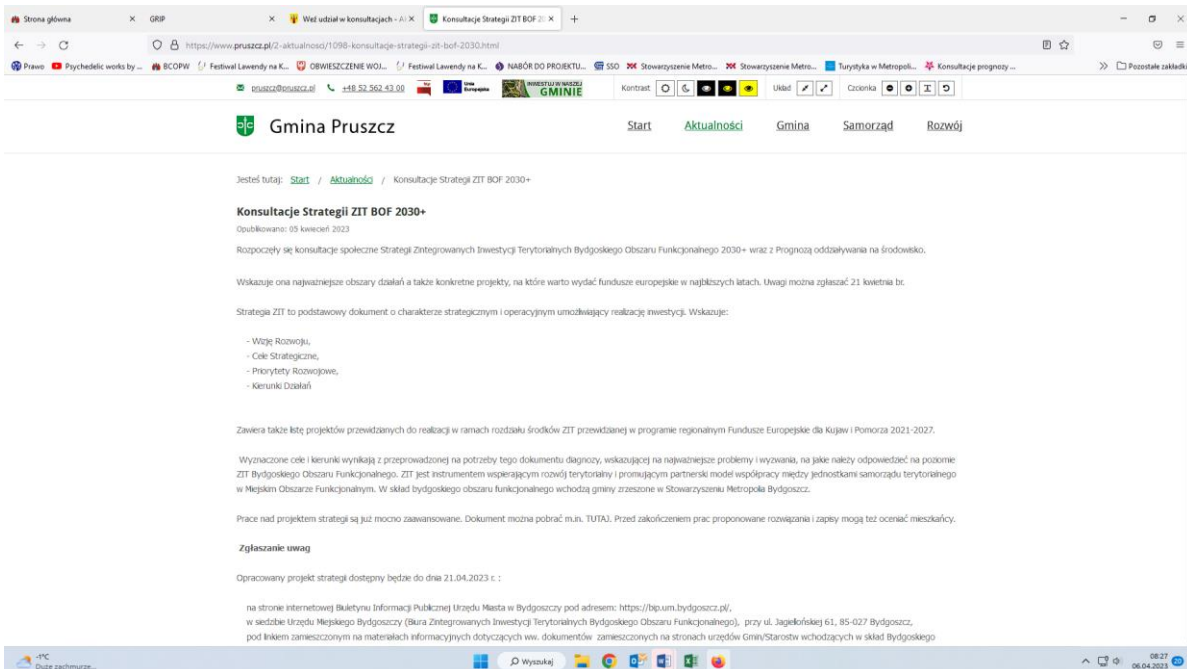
Strona główna × GRIP × Weź udział w konsultacjach - A × Konsultacje Strategii ZIT BOF 2 × +

https://www.pruszcz.pl/2-aktualnosci/1098-konsultacje-strategii-zit-bof-2030.html

Prawo Psychedelic works by ... BCOPW Festiwal Lawendy na K... OBWIESZCZENIE WOJ... Festiwal Lawendy na K... NABÓR DO PROJEKTU... SSO Stowarzyszenie Metro... Stowarzyszenie Metro... Turystyka w Metropoli... Konsultacje prognozy ... Pozostałe zakładki

pruszcz@pruszcz.pl +48 52 562 43 00 INWESTUJ W NASZEJ GMINIE Kontrast Układ Czcionka

Gmina Pruszcz

Start Aktualności Gmina Samorząd Rozwój

Jesteś tutaj: Start / Aktualności / Konsultacje Strategii ZIT BOF 2030+

Konsultacje Strategii ZIT BOF 2030+

Opublikowano: 05 kwiecień 2023

Rozpoczęły się konsultacje społeczne Strategii Zintegrowanych Inwestycji Terytorialnych Bydgoskiego Obszaru Funkcjonalnego 2030+ wraz z Prognozą oddziaływania na środowisko.

Wskazuje ona najważniejsze obszary działań a także konkretne projekty, na które warto wydać fundusze europejskie w najbliższych latach. Uwagi można zgłaszać 21 kwietnia br.

Strategia ZIT to podstawowy dokument o charakterze strategicznym i operacyjnym umożliwiający realizację inwestycji. Wskazuje:

- Wizję Rozwoju,
- Cele Strategiczne,
- Priorytety Rozwojowe,
- Kierunki Działań

Zawiera także listę projektów przewidzianych do realizacji w ramach rozdziału środków ZIT przewidzianej w programie regionalnym Fundusze Europejskie dla Kujaw i Pomorza 2021-2027.

Wyznaczone cele i kierunki wynikają z przeprowadzonej na potrzeby tego dokumentu diagnozy, wskazującej na najważniejsze problemy i wyzwania, na jakie należy odpowiedzieć na poziomie ZIT Bydgoskiego Obszaru Funkcjonalnego. ZIT jest instrumentem wspierającym rozwój terytorialny i promującym partnerski model współpracy między jednostkami samorządu terytorialnego w Miejskim Obszarze Funkcjonalnym. W skład bydgoskiego obszaru funkcjonalnego wchodzą gminy zrzeszone w Stowarzyszeniu Metropolia Bydgoszcz.

Prace nad projektem strategii są już mocno zaawansowane. Dokument można pobrać m.in. TUTAJ. Przed zakończeniem prac proponowane rozwiązania i zapisy mogą też oceniać mieszkańcy.

Zgłaszanie uwag

Opracowany projekt strategii dostępny będzie do dnia 21.04.2023 r. :

na stronie internetowej Biuletynu Informacji Publicznej Urzędu Miasta w Bydgoszczy pod adresem: https://bip.um.bydgoszcz.pl/,
w siedzibie Urzędu Miejskiego Bydgoszczy (Biura Zintegrowanych Inwestycji Terytorialnych Bydgoskiego Obszaru Funkcjonalnego), przy ul. Jagiellońskiej 61, 85-027 Bydgoszcz,
pod linkiem zamieszczonym na materiałach informacyjnych dotyczących ww. dokumentów zamieszczonych na stronach urzędów Gmin/Starostw wchodzących w skład Bydgoskiego

-1°C Duże zachmurze... Wyszukaj 08:27 06.04.2023